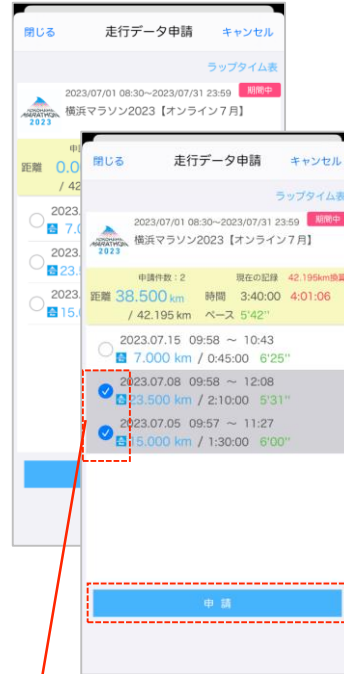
閉じる　走行データ申請　キャンセル

ラップタイム表

2023/07/01 08:30~2023/07/31 23:59　期間中

YOKOHAMA MARATHON 2023

横浜マラソン2023【オンライン7月】

距離 0.0
/ 42

2023.
7.0
2023.
23.5
2023.
15.0

閉じる　走行データ申請　キャンセル

ラップタイム表

2023/07/01 08:30~2023/07/31 23:59　期間中

YOKOHAMA MARATHON 2023

横浜マラソン2023【オンライン7月】

申請件数：2　現在の記録　42.195km換算

距離 38.500 km　時間 3:40:00　4:01:06
/ 42.195 km　ペース 5'42''

2023.07.15 09:58 ~ 10:43
7.000 km / 0:45:00 6'25''

2023.07.08 09:58 ~ 12:08
23.500 km / 2:10:00 5'31''

2023.07.05 09:57 ~ 11:27
15.000 km / 1:30:00 6'00''

申請